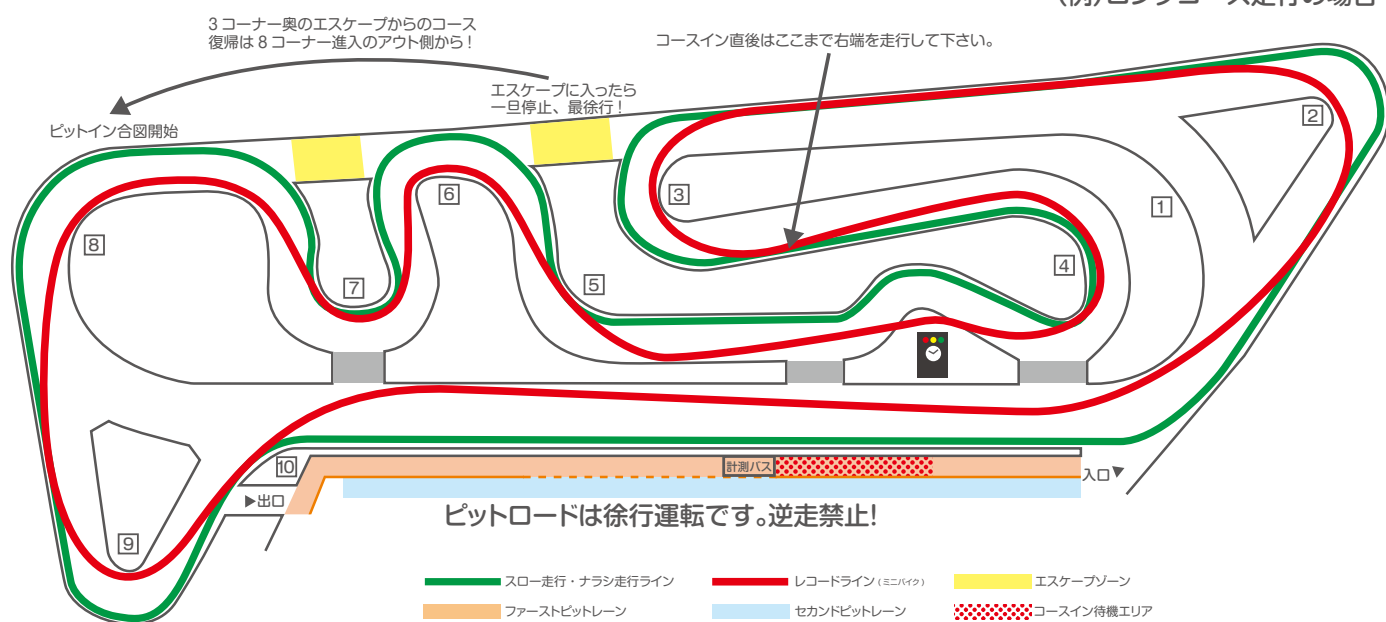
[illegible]

3 コーナー奥のエスケープからのコース復帰は 8 コーナー進入のアウト側から！

コースイン直後はここまで右端を走行して下さい。

エスケープに入ったら一旦停止、最徐行！

ピットイン合図開始

1

2

3

4

5

6

7

8

9

10

計測バス

入口▼

▶出口

ピットロードは徐行運転です。逆走禁止!

| | | |
|---|---|---|
| スロー走行・ナラシ走行ライン | レコードライン（ミニバイク） | エスケープゾーン |
| ファーストピットレーン | セカンドピットレーン | コースイン待機エリア |